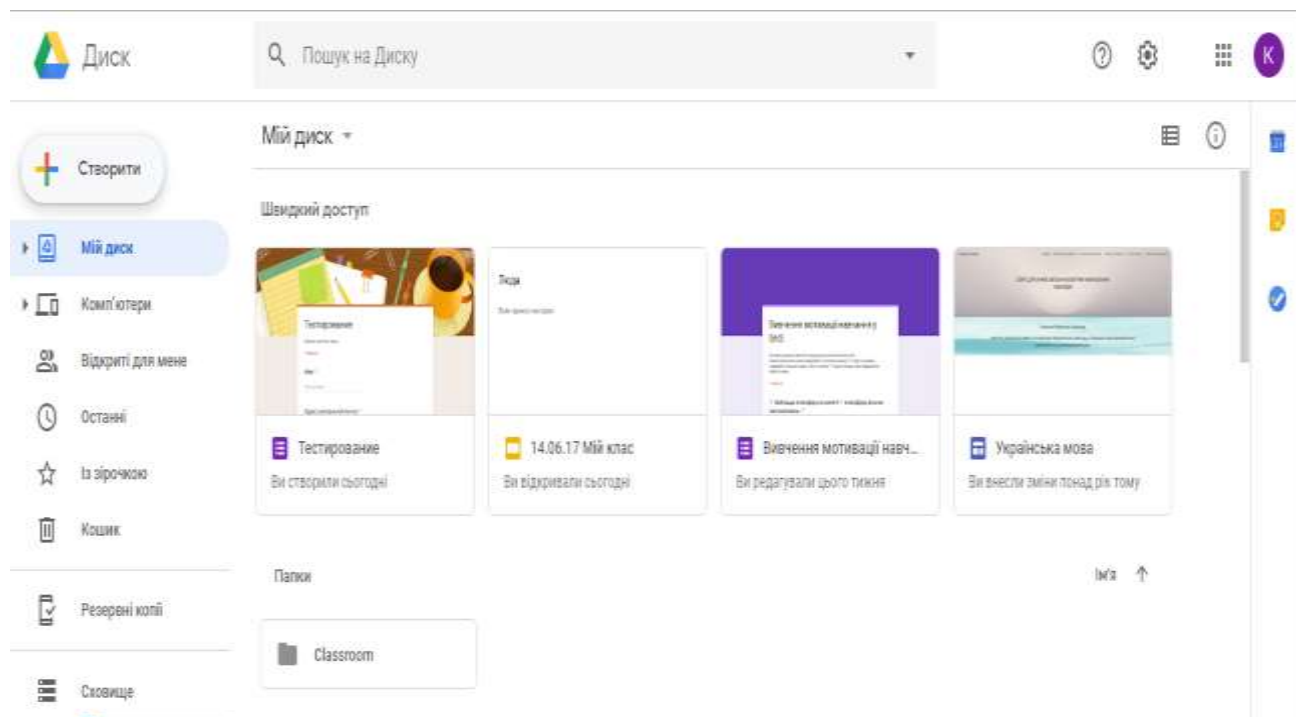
Диск

Пошук на Диску

K

Створити

Мій диск

Комп'ютери

Відкриті для мене

Останні

Із зірочкою

Кошик

Резервні копії

Сховище

Мій диск

Швидкий доступ

Тестирование

Тестирование
Ви створили сьогодні

14.06.17 Мій клас
Ви відкривали сьогодні

Вивчення мотивації навчання у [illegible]

Вивчення мотивації навч...
Ви редагували цього тижня

Українська мова
Ви внесли зміни понад рік тому

Папки

Ім'я

Classroom